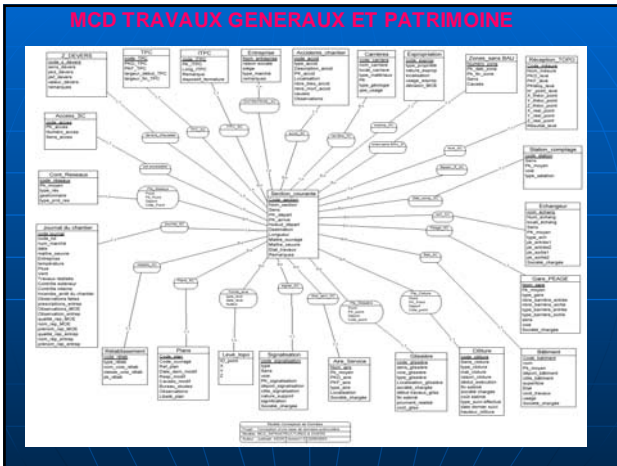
MCD TRAVAUX GENERAUX ET PATRIMOINE

Z_DEVERS

TPC

TPPC

Entreprise

Accidents_chantier

Carrieres

Expropriation

Zones_sans BAU

Réception_TOPO

Acces_RC

Station_comptage

Cont_Reseaux

Section_courante

Echangeur

Journal du chantier

Gare_PEAGE

Rétablissement

Plans

Lieux_topo

Signalisation

Aire_Service

Glissière

Clôture

Bâtiment

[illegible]